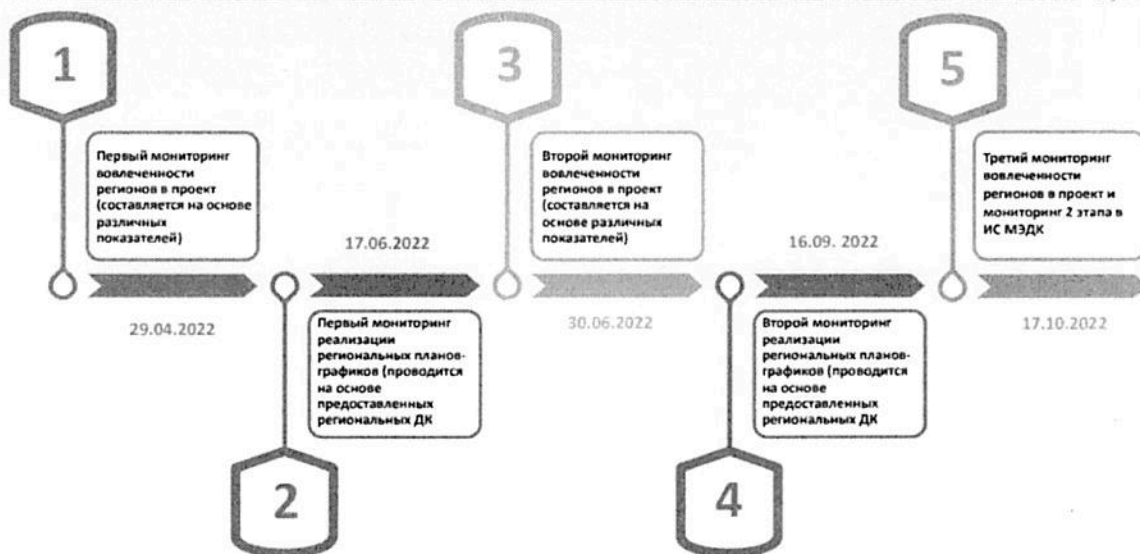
1

Первый мониторинг вовлеченности регионов в проект (составляется на основе различных показателей)

29.04.2022

17.06.2022

Первый мониторинг реализации региональных планов-графиков (проводится на основе предоставленных региональных ДК

2

3

Второй мониторинг вовлеченности регионов в проект (составляется на основе различных показателей)

30.06.2022

16.09. 2022

Второй мониторинг реализации региональных планов-графиков (проводится на основе предоставленных региональных ДК

4

5

Третий мониторинг вовлеченности регионов в проект и мониторинг 2 этапа в ИС МЭДК

17.10.2022